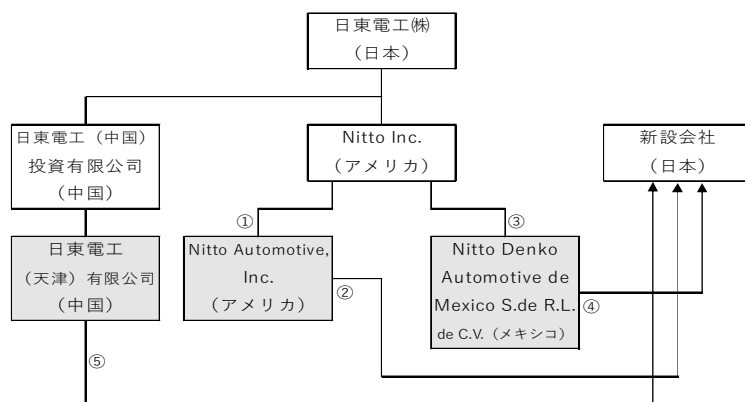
日東電工㈱
（日本）

日東電工（中国）投資有限公司（中国）

Nitto Inc.（アメリカ）

新設会社（日本）

①

Nitto Automotive, Inc.（アメリカ）

②

③

Nitto Denko Automotive de Mexico S.de R.L. de C.V.（メキシコ）

④

日東電工（天津）有限公司（中国）

⑤